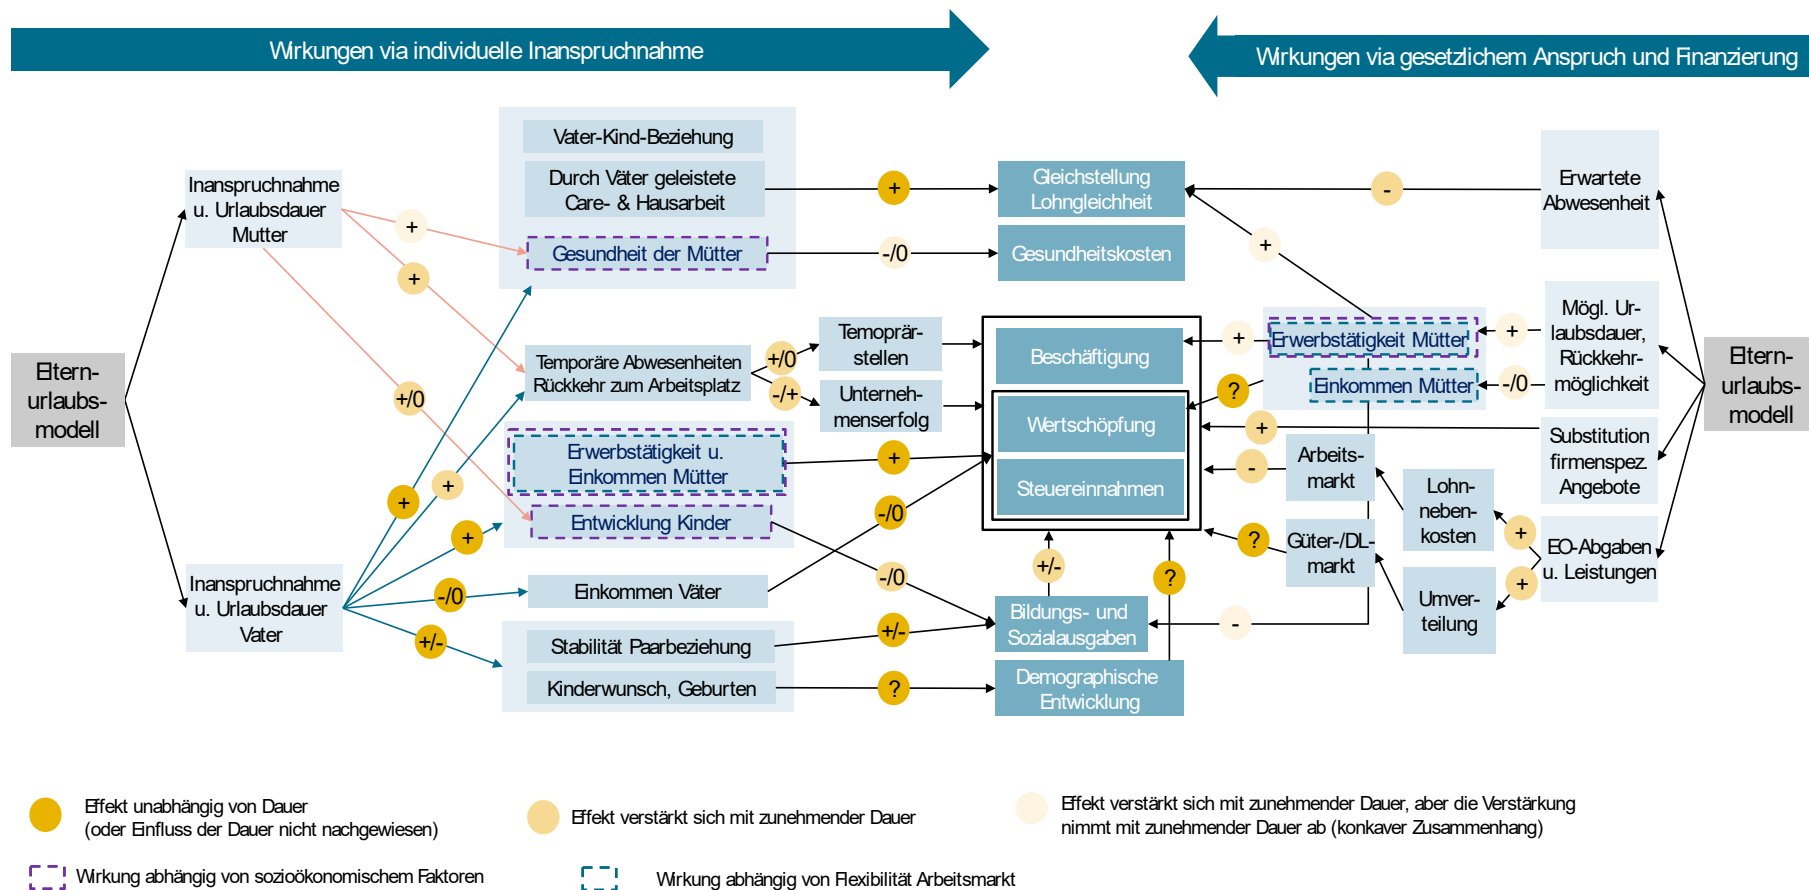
Wirkungen via individuelle Inanspruchnahme

Wirkungen via gesetzlichem Anspruch und Finanzierung

Eltern-urlaubs-modell

Inanspruchnahme u. Urlaubsdauer Mutter

Inanspruchnahme u. Urlaubsdauer Vater

Vater-Kind-Beziehung

Durch Väter geleistete Care- & Hausarbeit

Gesundheit der Mütter

Temporäre Abwesenheiten Rückkehr zum Arbeitsplatz

Erwerbstätigkeit u. Einkommen Mütter

Entwicklung Kinder

Einkommen Väter

Stabilität Paarbeziehung

Kinderwunsch, Geburten

Temoprär-stellen

Unterneh-menserfolg

Gleichstellung Lohngleichheit

Gesundheitskosten

Beschäftigung

Wertschöpfung

Steuereinnahmen

Bildungs- und Sozialausgaben

Demographische Entwicklung

Erwerbstätigkeit Mütter

Einkommen Mütter

Arbeits-markt

Güter-/DL-markt

Lohn-neben-kosten

Umver-teilung

Erwartete Abwesenheit

Mögl. Ur-laubsdauer, Rückkehr-möglichkeit

Substitution firmenspez. Angebote

EO-Abgaben u. Leistungen

Eltern-urlaubs-modell

+ + +/0 + + + -/0 +/- +/0 -/+ + -/0 -/0 -/0 +/- ? + -/0 + ? + - ? +/- ? - - + -/0 + +

Effekt unabhängig von Dauer (oder Einfluss der Dauer nicht nachgewiesen)

Effekt verstärkt sich mit zunehmender Dauer

Effekt verstärkt sich mit zunehmender Dauer, aber die Verstärkung nimmt mit zunehmender Dauer ab (konkaver Zusammenhang)

Wirkung abhängig von sozioökonomischem Faktoren

Wirkung abhängig von Flexibilität Arbeitsmarkt